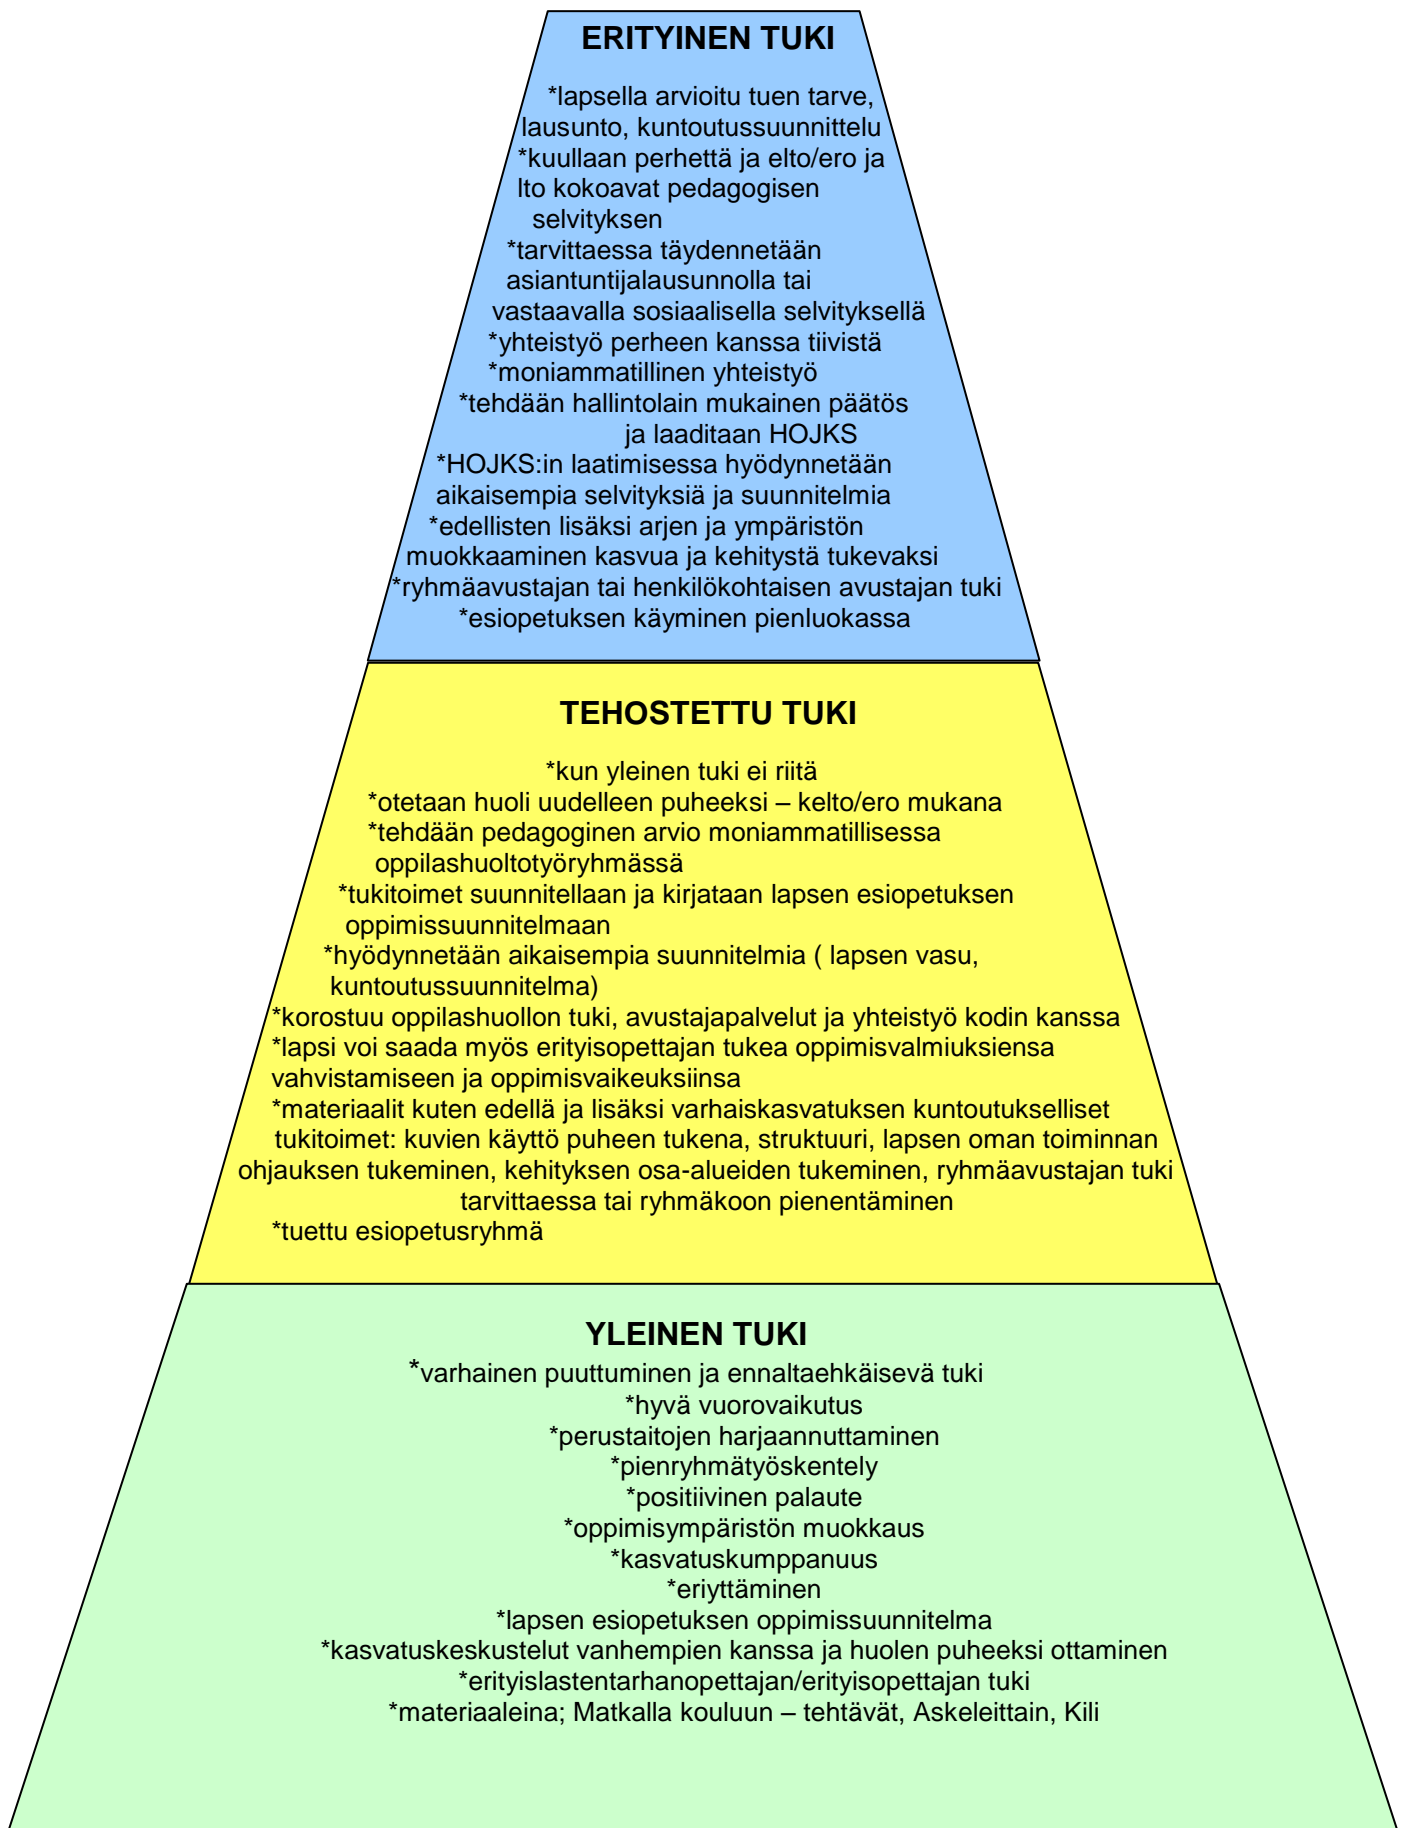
ERITYINEN TUKI

*lapsella arvioitu tuen tarve, lausunto, kuntoutussuunnittelu
*kuullaan perhettä ja elto/ero ja lto kokoavat pedagogisen selvityksen
*tarvittaessa täydennetään asiantuntijalausunnolla tai vastaavalla sosiaalisella selvityksellä
*yhteistyö perheen kanssa tiivistä
*moniammatillinen yhteistyö
*tehdään hallintolain mukainen päätös ja laaditaan HOJKS
*HOJKS:in laatimisessa hyödynnetään aikaisempia selvityksiä ja suunnitelmia
*edellisten lisäksi arjen ja ympäristön muokkaaminen kasvua ja kehitystä tukevaksi
*ryhmäavustajan tai henkilökohtaisen avustajan tuki
*esiopetuksen käyminen pienluokassa

TEHOSTETTU TUKI

*kun yleinen tuki ei riitä
*otetaan huoli uudelleen puheeksi – kelto/ero mukana
*tehdään pedagoginen arvio moniammatillisessa oppilashuoltotyöryhmässä
*tukitoimet suunnitellaan ja kirjataan lapsen esiopetuksen oppimissuunnitelmaan
*hyödynnetään aikaisempia suunnitelmia ( lapsen vasu, kuntoutussuunnitelma)
*korostuu oppilashuollon tuki, avustajapalvelut ja yhteistyö kodin kanssa
*lapsi voi saada myös erityisopettajan tukea oppimisvalmiuksiensa vahvistamiseen ja oppimisvaikeuksiinsa
*materiaalit kuten edellä ja lisäksi varhaiskasvatuksen kuntoutukselliset tukitoimet: kuvien käyttö puheen tukena, struktuuri, lapsen oman toiminnan ohjauksen tukeminen, kehityksen osa-alueiden tukeminen, ryhmäavustajan tuki tarvittaessa tai ryhmäkoon pienentäminen
*tuettu esiopetusryhmä

YLEINEN TUKI
*varhainen puuttuminen ja ennaltaehkäisevä tuki
*hyvä vuorovaikutus
*perustaitojen harjaannuttaminen
*pienryhmätyöskentely
*positiivinen palaute
*oppimisympäristön muokkaus
*kasvatuskumppanuus
*eriyttäminen
*lapsen esiopetuksen oppimissuunnitelma
*kasvatuskeskustelut vanhempien kanssa ja huolen puheeksi ottaminen
*erityislastentarhanopettajan/erityisopettajan tuki
*materiaaleina; Matkalla kouluun – tehtävät, Askeleittain, Kili